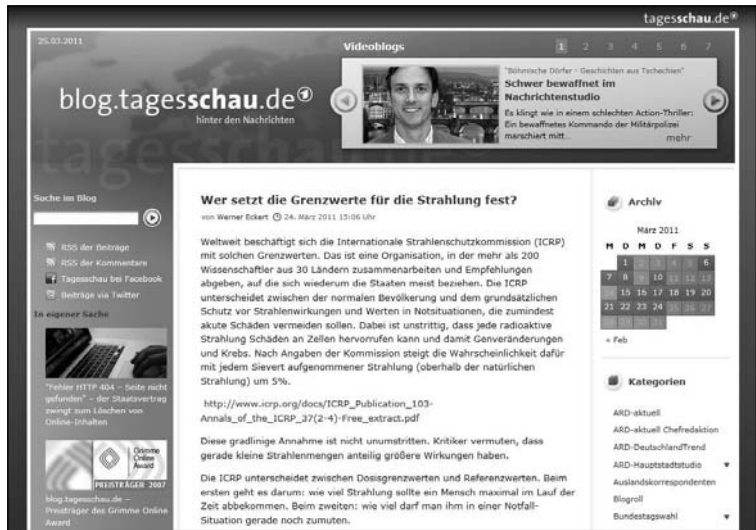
tagesschau.de

25.03.2011

blog.tagesschau.de
hinter den Nachrichten

Videoblogs

1 2 3 4 5 6 7

"Böhmische Dörfer - Geschichten aus Tschechien"
Schwer bewaffnet im Nachrichtenstudio
Es klingt wie in einem schlechten Action-Thriller: Ein bewaffnetes Kommando der Militärpolizei marschiert mitt...
mehr

Suche im Blog

RSS der Beiträge
RSS der Kommentare
Tagesschau bei Facebook
Beiträge via Twitter

In eigener Sache

"Fehler HTTP 404 – Seite nicht gefunden" – der Staatsvertrag zwingt zum Löschen von Online-Inhalten

Grimme Online Award
PREISTRÄGER 2007

blog.tagesschau.de – Preisträger des Grimme Online Award

Wer setzt die Grenzwerte für die Strahlung fest?

von Werner Eckert 24. März 2011 15:06 Uhr

Weltweit beschäftigt sich die Internationale Strahlenschutzkommission (ICRP) mit solchen Grenzwerten. Das ist eine Organisation, in der mehr als 200 Wissenschaftler aus 30 Ländern zusammenarbeiten und Empfehlungen abgeben, auf die sich wiederum die Staaten meist beziehen. Die ICRP unterscheidet zwischen der normalen Bevölkerung und dem grundsätzlichen Schutz vor Strahlenwirkungen und Werten in Notsituationen, die zumindest akute Schäden vermeiden sollen. Dabei ist unstrittig, dass jede radioaktive Strahlung Schäden an Zellen hervorrufen kann und damit Genveränderungen und Krebs. Nach Angaben der Kommission steigt die Wahrscheinlichkeit dafür mit jedem Sievert aufgenommener Strahlung (oberhalb der natürlichen Strahlung) um 5%.

http://www.icrp.org/docs/ICRP_Publication_103-Annals_of_the_ICRP_37(2-4)-Free_extract.pdf

Diese gradlinige Annahme ist nicht unumstritten. Kritiker vermuten, dass gerade kleine Strahlenmengen anteilig größere Wirkungen haben.

Die ICRP unterscheidet zwischen Dosisgrenzwerten und Referenzwerten. Beim ersten geht es darum: wie viel Strahlung sollte ein Mensch maximal im Lauf der Zeit abbekommen. Beim zweiten: wie viel darf man ihm in einer Notfall-Situation gerade noch zumuten.

Archiv

März 2011

| M | D | M | D | F | S | S |
|---|---|---|---|---|---|---|
| | 1 | 2 | 3 | 4 | 5 | 6 |
| 7 | 8 | 9 | 10 | 11 | 12 | 13 |
| 14 | 15 | 16 | 17 | 18 | 19 | 20 |
| 21 | 22 | 23 | 24 | 25 | 26 | 27 |
| 28 | 29 | 30 | 31 | | | |

« Feb

Kategorien

ARD-aktuell
ARD-aktuell Chefredaktion
ARD-DeutschlandTrend
ARD-Hauptstadtstudio
Auslandskorrespondenten
Blogroll
Bundestagswahl